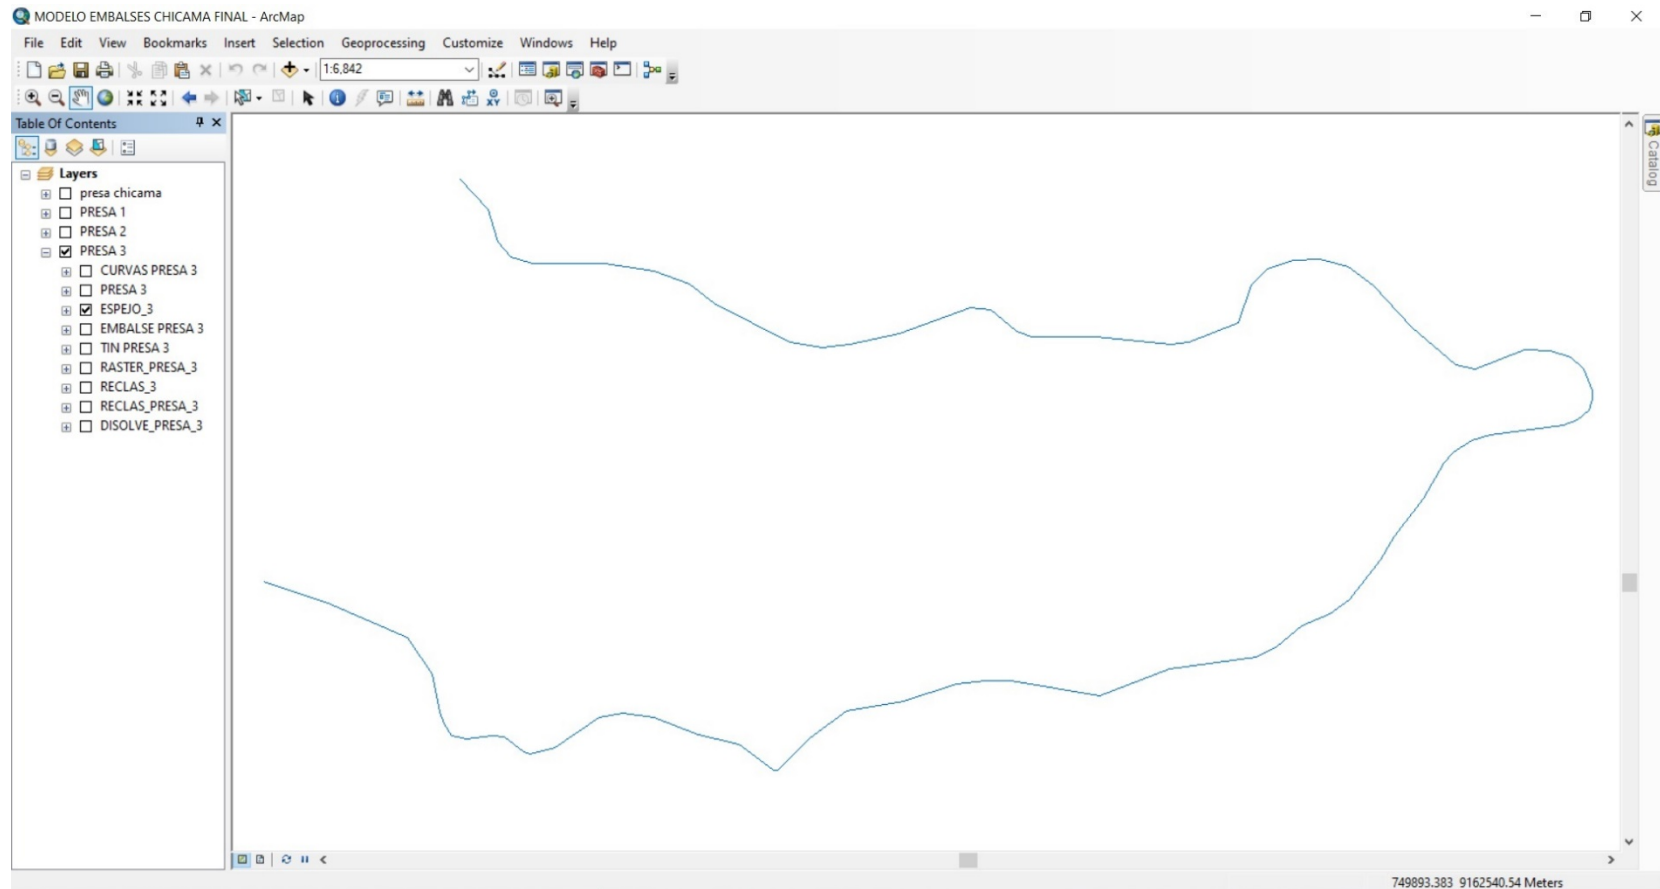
MODELO EMBALSES CHICAMA FINAL - ArcMap

File Edit View Bookmarks Insert Selection Geoprocessing Customize Windows Help

1:6,842

Table Of Contents

Layers
presa chicama
PRESA 1
PRESA 2
PRESA 3
CURVAS PRESA 3
PRESA 3
ESPEJO_3
EMBALSE PRESA 3
TIN PRESA 3
RASTER_PRESA_3
RECLAS_3
RECLAS_PRESA_3
DISOLVE_PRESA_3

Catalog

749893.383 9162540.54 Meters